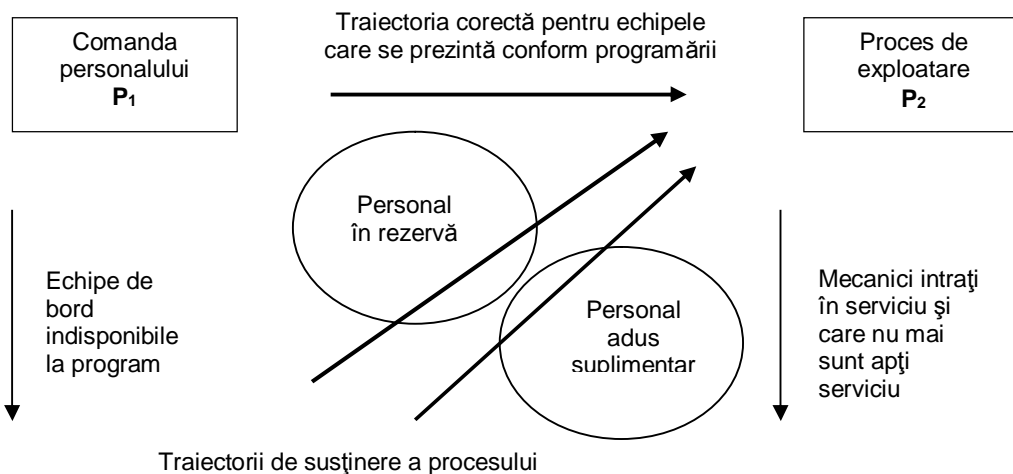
Comanda personalului
$P_1$

Traiectoria corectă pentru echipele care se prezintă conform programării

Proces de exploatare
$P_2$

Personal în rezervă

Echipe de bord indisponibile la program

Personal adus suplimentar

Mecanici intraţi în serviciu şi care nu mai sunt apţi serviciu

Traiectorii de susţinere a procesului